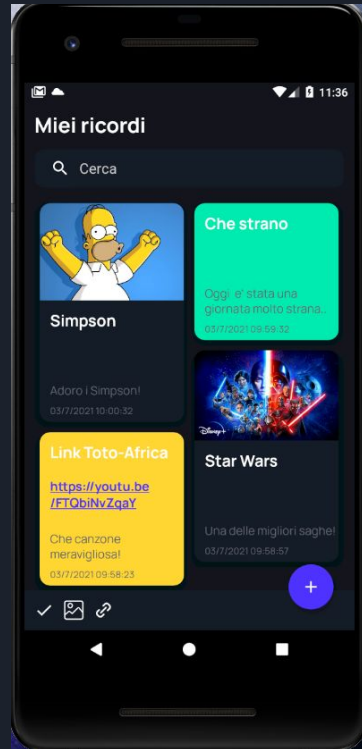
11:36

Miei ricordi

Cerca

Simpson

Adoro i Simpson!

03/7/2021 10:00:32

Che strano

Oggi e' stata una giornata molto strana...

03/7/2021 09:59:32

Star Wars

Una delle migliori saghe!

03/7/2021 09:58:57

Link Toto-Africa

https://youtu.be/FTQbiNvZqaY

Che canzone meravigliosa!

03/7/2021 09:58:23

+